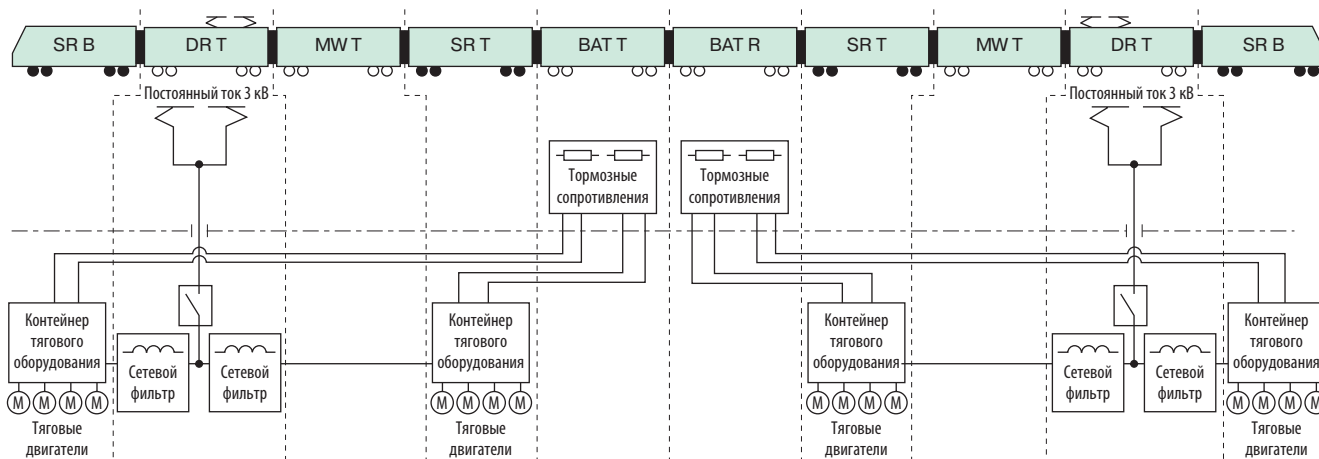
SR B DR T MW T SR T BAT T BAT R SR T MW T DR T SR B

Постоянный ток 3 кВ

Постоянный ток 3 кВ

Тормозные сопротивления

Тормозные сопротивления

Контейнер тягового оборудования

M M M M

Тяговые двигатели

Сетевой фильтр

Сетевой фильтр

Контейнер тягового оборудования

M M M M

Тяговые двигатели

Контейнер тягового оборудования

M M M M

Тяговые двигатели

Сетевой фильтр

Сетевой фильтр

Контейнер тягового оборудования

M M M M

Тяговые двигатели